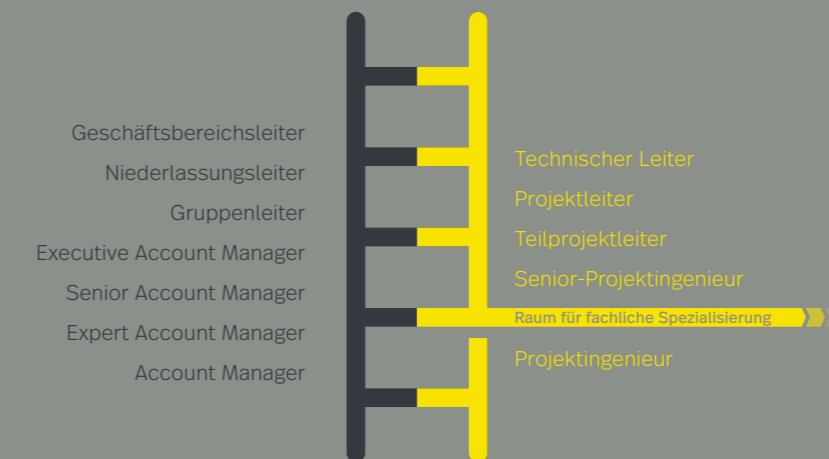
Geschäftsbereichsleiter
Niederlassungsleiter
Gruppenleiter
Executive Account Manager
Senior Account Manager
Expert Account Manager
Account Manager

Technischer Leiter
Projektleiter
Teilprojektleiter
Senior-Projektingenieur
Raum für fachliche Spezialisierung
Projektingenieur